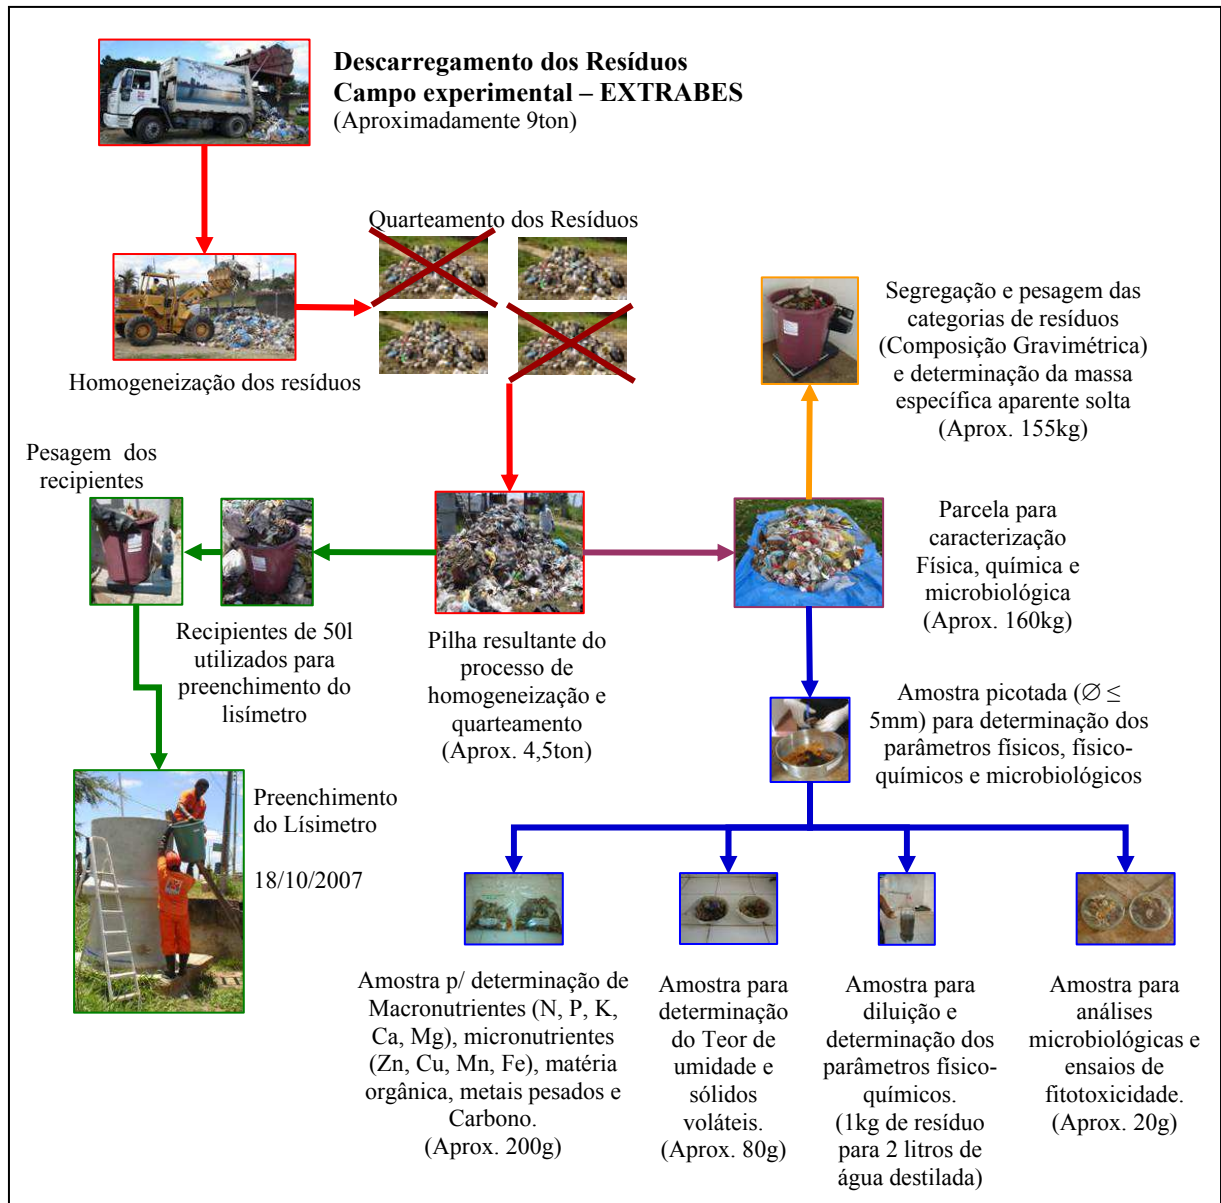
**Descarregamento dos Resíduos**
**Campo experimental – EXTRABES**
(Aproximadamente 9ton)

Quarteamento dos Resíduos

Homogeneização dos resíduos

Segregação e pesagem das categorias de resíduos (Composição Gravimétrica) e determinação da massa específica aparente solta (Aprox. 155kg)

Pesagem dos recipientes

Recipientes de 50l utilizados para preenchimento do lisímetro

Pilha resultante do processo de homogeneização e quarteamento (Aprox. 4,5ton)

Parcela para caracterização Física, química e microbiológica (Aprox. 160kg)

Amostra picotada ($\varnothing \leq$ 5mm) para determinação dos parâmetros físicos, físico-químicos e microbiológicos

Preenchimento do Lísimetro

18/10/2007

Amostra p/ determinação de Macronutrientes (N, P, K, Ca, Mg), micronutrientes (Zn, Cu, Mn, Fe), matéria orgânica, metais pesados e Carbono. (Aprox. 200g)

Amostra para determinação do Teor de umidade e sólidos voláteis. (Aprox. 80g)

Amostra para diluição e determinação dos parâmetros físico-químicos. (1kg de resíduo para 2 litros de água destilada)

Amostra para análises microbiológicas e ensaios de fitotoxicidade. (Aprox. 20g)